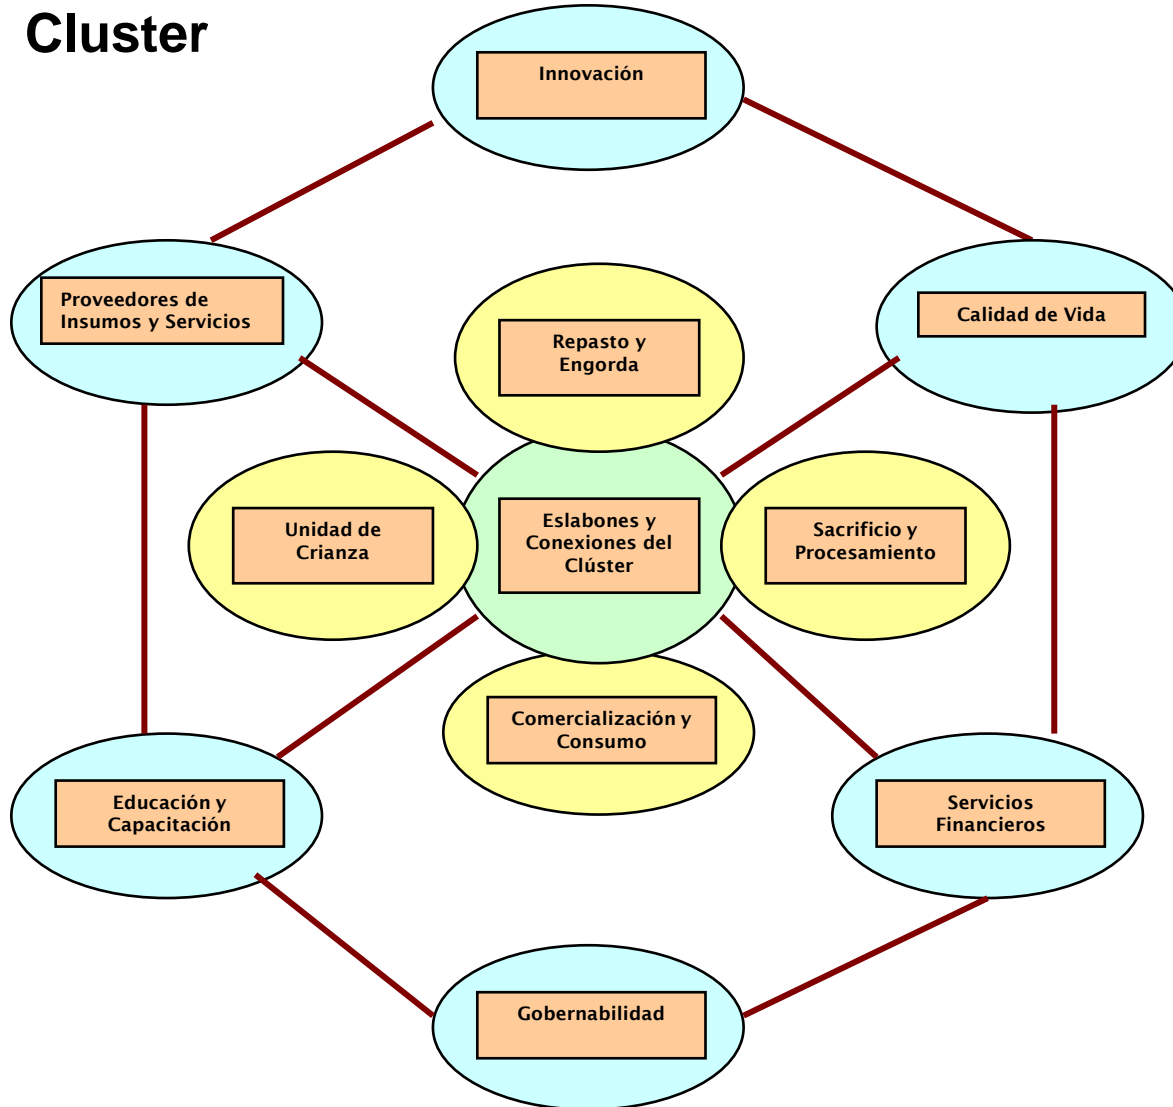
Cluster

Innovación

Proveedores de Insumos y Servicios

Calidad de Vida

Repasto y Engorda

Unidad de Crianza

Eslabones y Conexiones del Clúster

Sacrificio y Procesamiento

Comercialización y Consumo

Educación y Capacitación

Servicios Financieros

Gobernabilidad